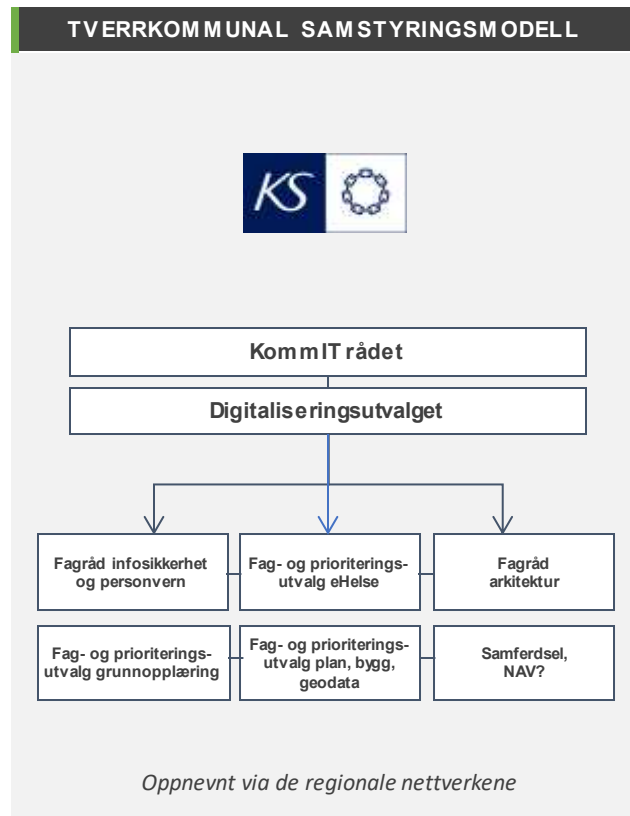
TVERRKOMMUNAL SAMSTYRINGSMODELL

KS

KommIT rådet

Digitaliseringsutvalget

Fagråd infosikkerhet og personvern

Fag- og prioriteringsutvalg eHelse

Fagråd arkitektur

Fag- og prioriteringsutvalg grunnopplæring

Fag- og prioriteringsutvalg plan, bygg, geodata

Samferdsel, NAV?

Oppnevnt via de regionale nettverkene